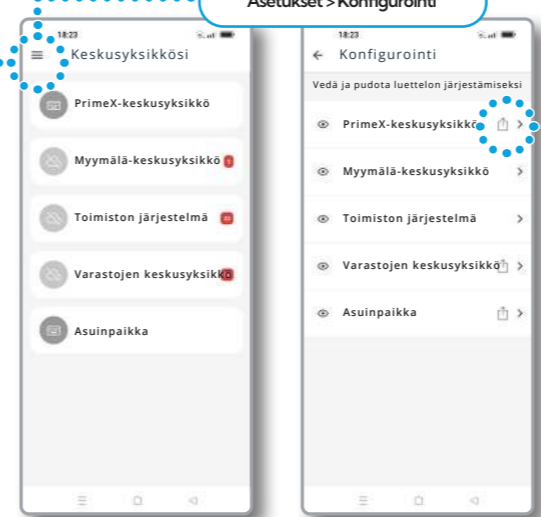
Asetukset > Konfigurointi

18:23

Keskusyksikkösi

PrimeX-keskusyksikkö

Myymälä-keskusyksikkö

Toimiston järjestelmä

Varastojen keskusyksikkö

Asuinpaikka

18:23

Konfigurointi

Vedä ja pudota luettelon järjestämiseksi

PrimeX-keskusyksikkö

Myymälä-keskusyksikkö

Toimiston järjestelmä

Varastojen keskusyksikkö

Asuinpaikka